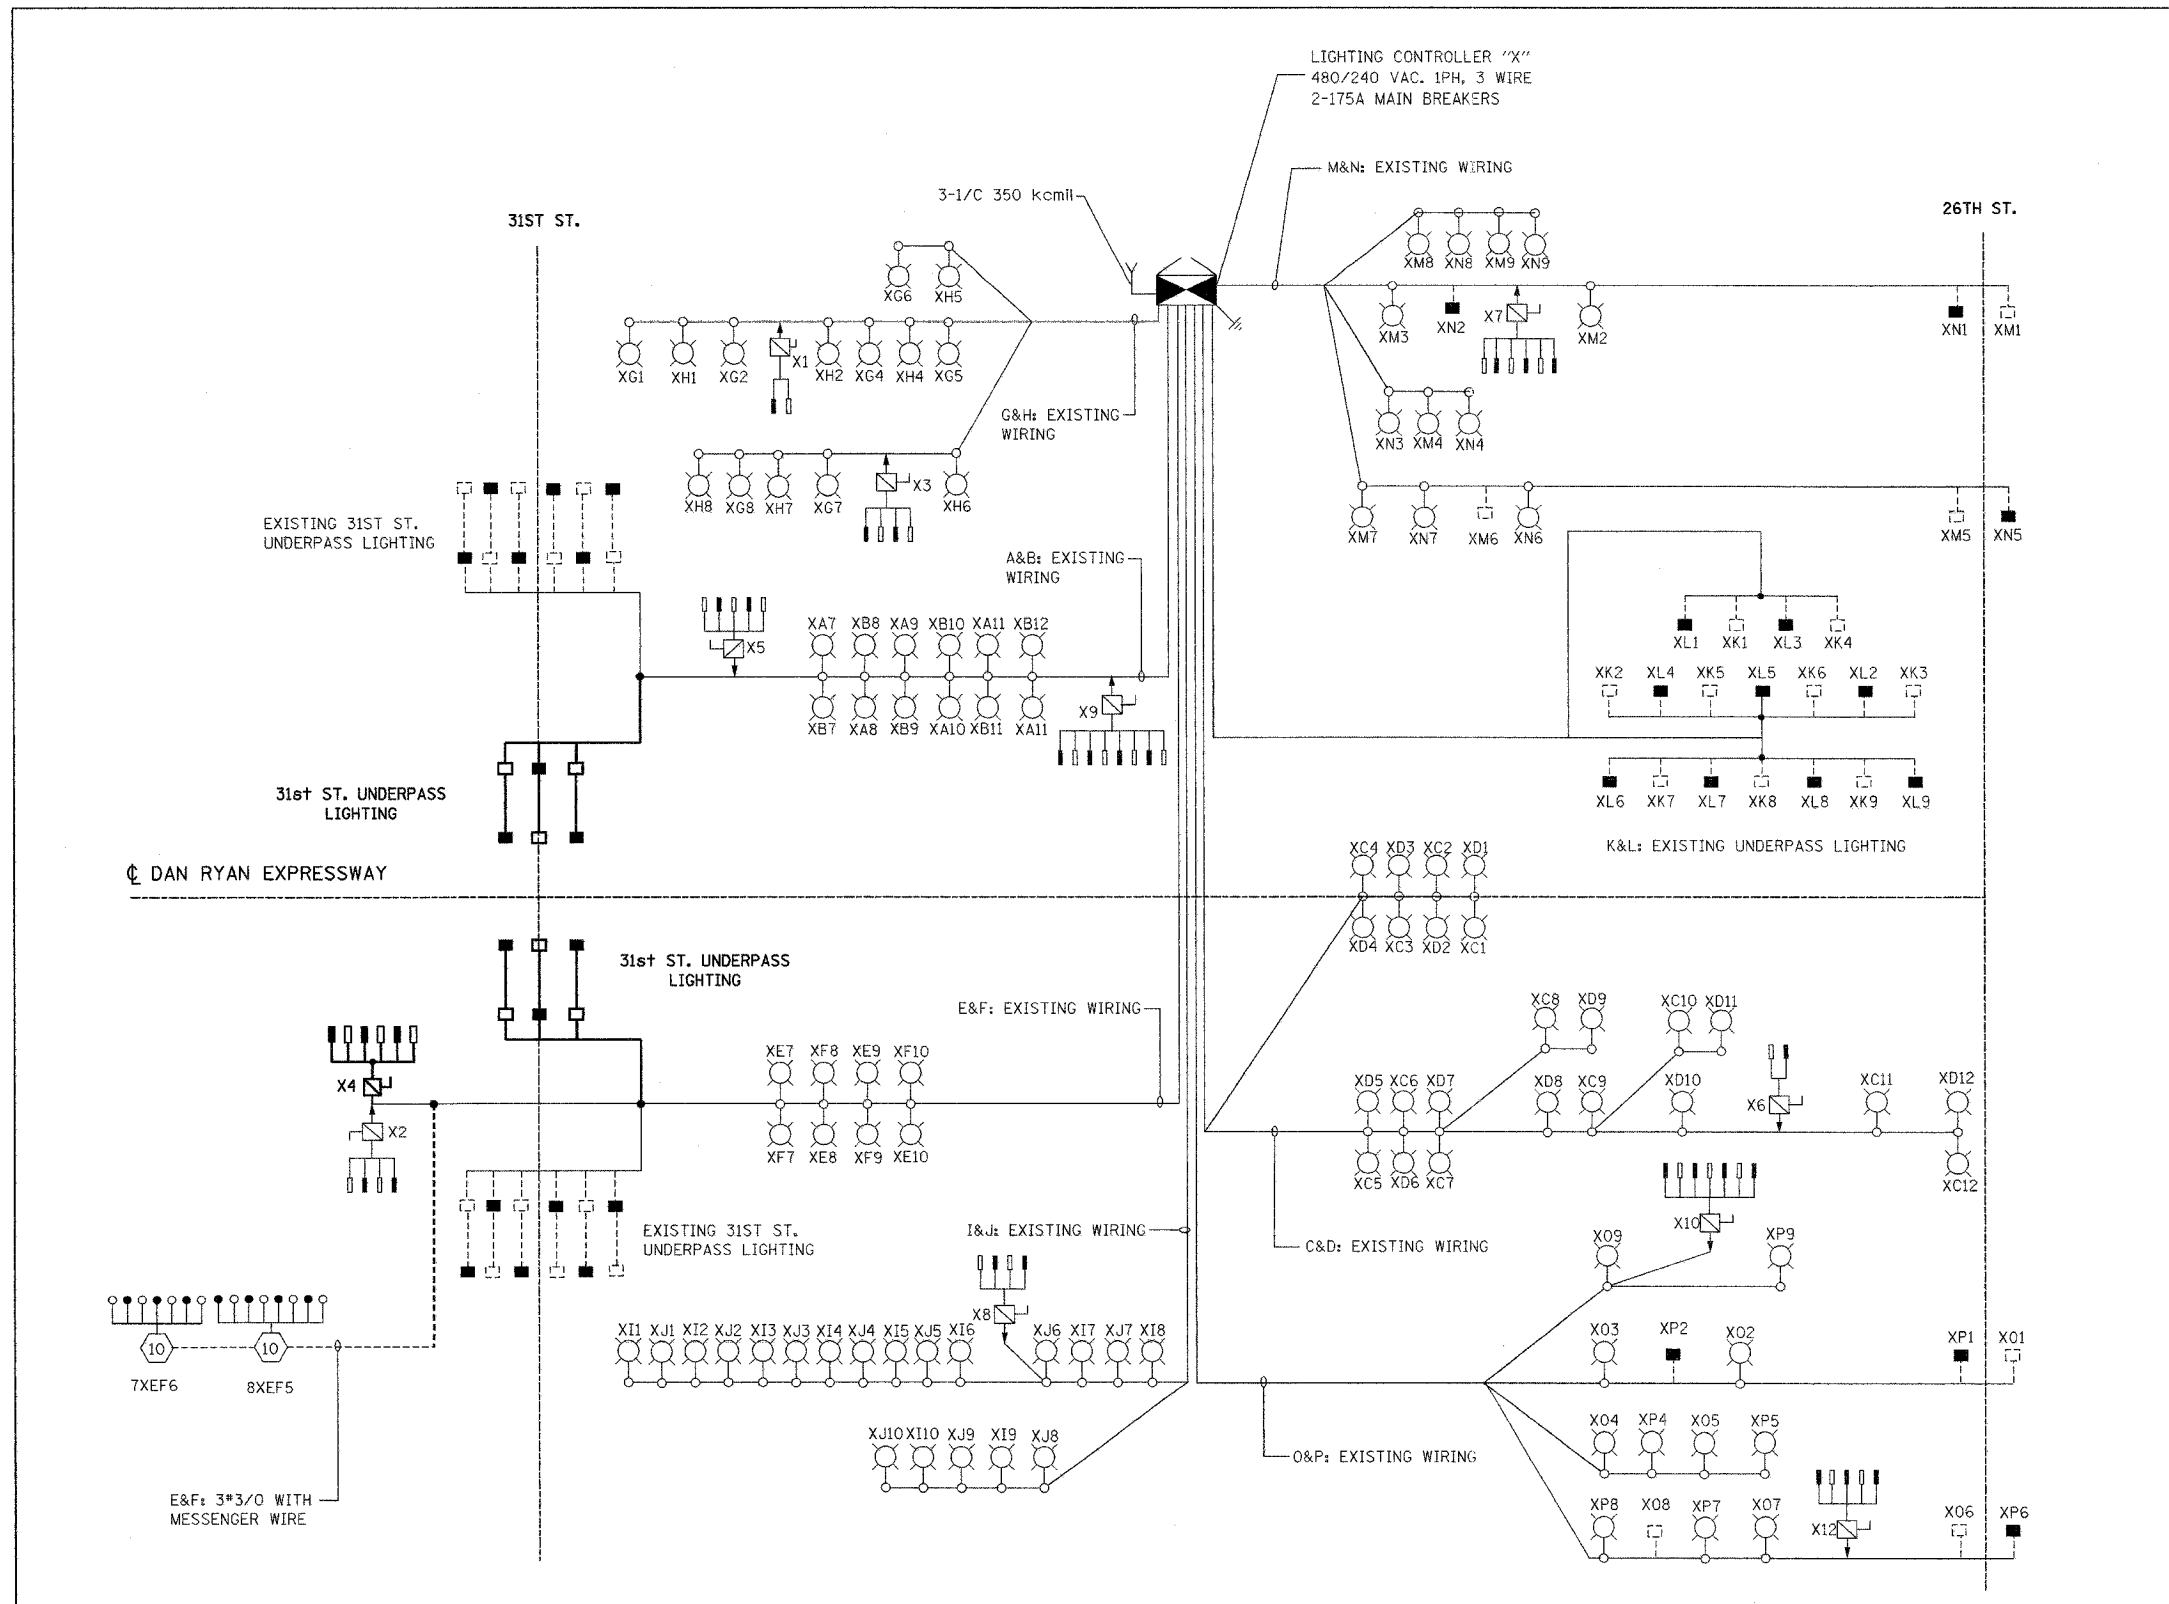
LIGHTING CONTROLLER "X"
480/240 VAC. 1PH, 3 WIRE
2-175A MAIN BREAKERS

M&N: EXISTING WIRING

3-1/C 350 kcmil

31ST ST.

26TH ST.

XM8 XN8 XM9 XN9

XG6 XH5

XM3 XN2 X7 XM2 XN1 XM1

XG1 XH1 XG2 X1 XH2 XG4 XH4 XG5

G&H: EXISTING WIRING

XN3 XM4 XN4

XH8 XG8 XH7 XG7 X3 XH6

XM7 XN7 XM6 XN6 XM5 XN5

EXISTING 31ST ST. UNDERPASS LIGHTING

A&B: EXISTING WIRING

XL1 XK1 XL3 XK4

X5

XA7 XB8 XA9 XB10 XA11 XB12

XK2 XL4 XK5 XL5 XK6 XL2 XK3

XB7 XA8 XB9 XA10 XB11 XA11

X9

XL6 XK7 XL7 XK8 XL8 XK9 XL9

31st ST. UNDERPASS LIGHTING

K&L: EXISTING UNDERPASS LIGHTING

XC4 XD3 XC2 XD1

℄ DAN RYAN EXPRESSWAY

XD4 XC3 XD2 XC1

31st ST. UNDERPASS LIGHTING

E&F: EXISTING WIRING

XC8 XD9 XC10 XD11

X4

XE7 XF8 XE9 XF10

XD5 XC6 XD7 XD8 XC9 XD10 X6 XC11 XD12

X2

XF7 XE8 XF9 XE10

XC5 XD6 XC7 XC12

EXISTING 31ST ST. UNDERPASS LIGHTING

I&J: EXISTING WIRING

X10

C&D: EXISTING WIRING

XO9 XP9

X8

XI1 XJ1 XI2 XJ2 XI3 XJ3 XI4 XJ4 XI5 XJ5 XI6 XJ6 XI7 XJ7 XI8

XO3 XP2 XO2 XP1 XO1

10 10

7XEF6 8XEF5

XJ10 XI10 XJ9 XI9 XJ8

XO4 XP4 XO5 XP5

O&P: EXISTING WIRING

XP8 XO8 XP7 XO7 X12 XO6 XP6

E&F: 3#3/0 WITH MESSENGER WIRE